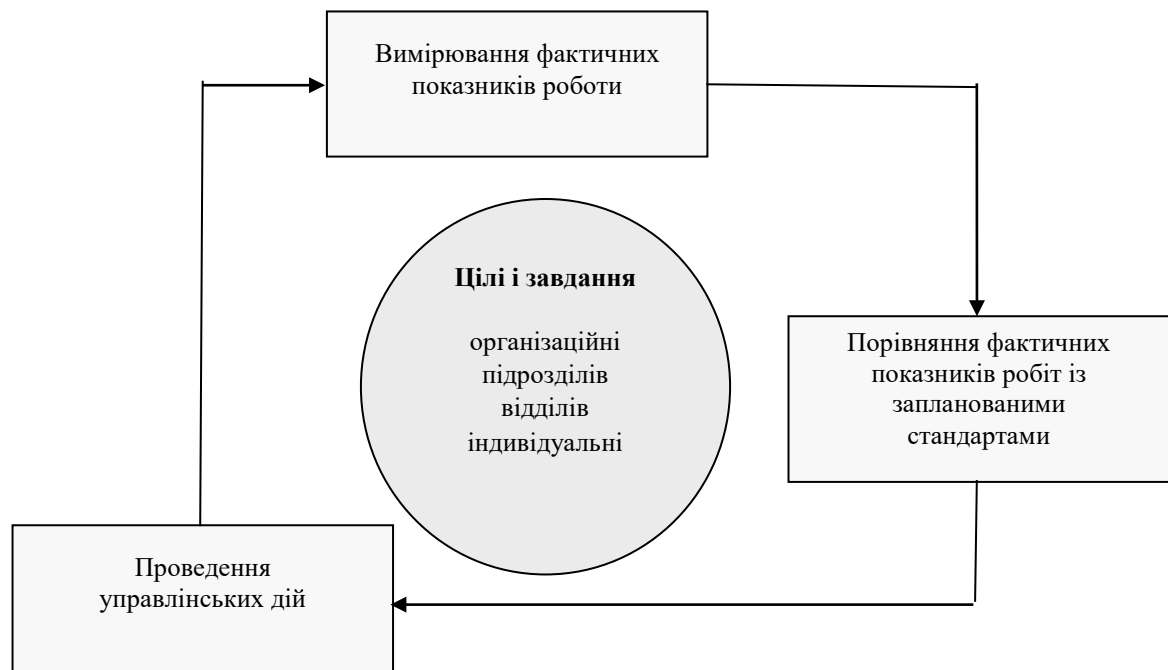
Вимірювання фактичних показників роботи

Цілі і завдання

організаційні
підрозділів
відділів
індивідуальні

Порівняння фактичних показників робіт із запланованими стандартами

Проведення управлінських дій